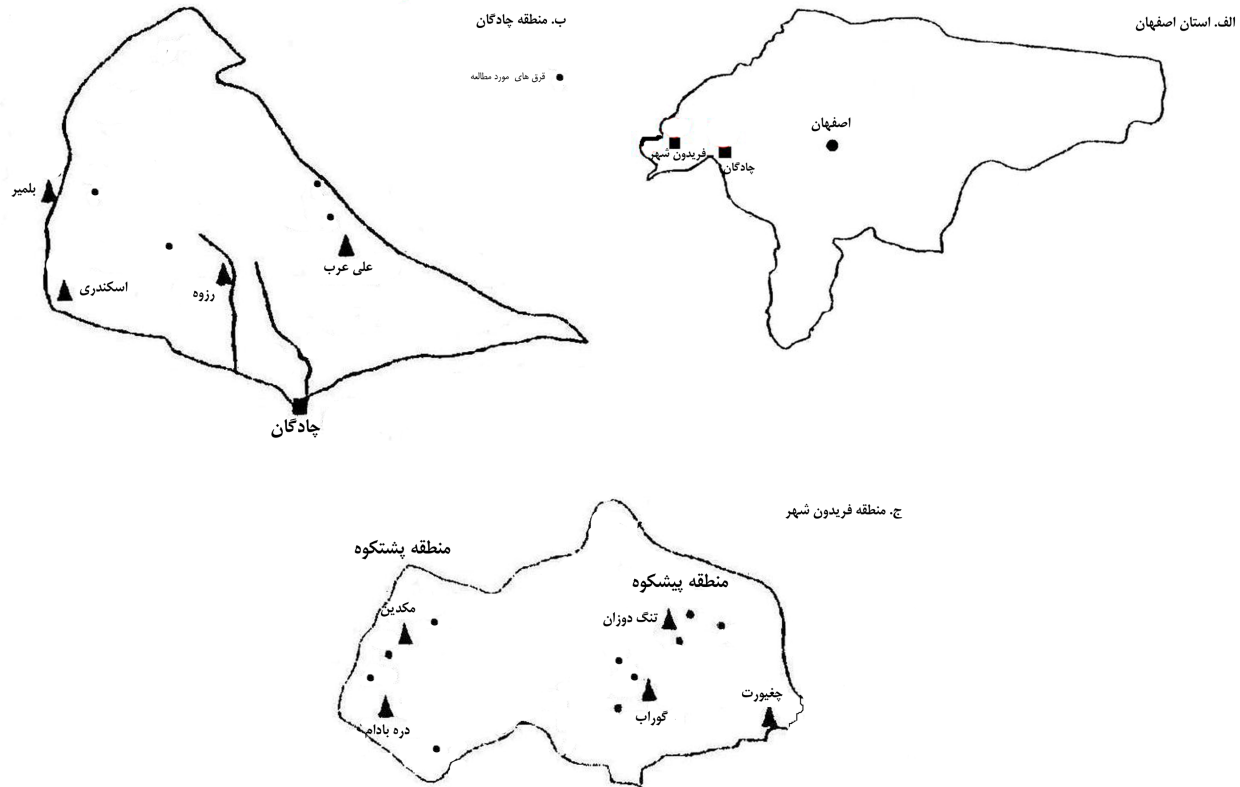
الف. استان اصفهان

اصفهان

فریدون شهر

چادگان

ب. منطقه چادگان

قرق های مورد مطالعه

بلمیر

علی عرب

رزوه

اسکندری

چادگان

ج. منطقه فریدون شهر

منطقه پشتکوه

منطقه پیشکوه

مکدین

تنگ دوزان

چغیورت

گوراب

دره بادام